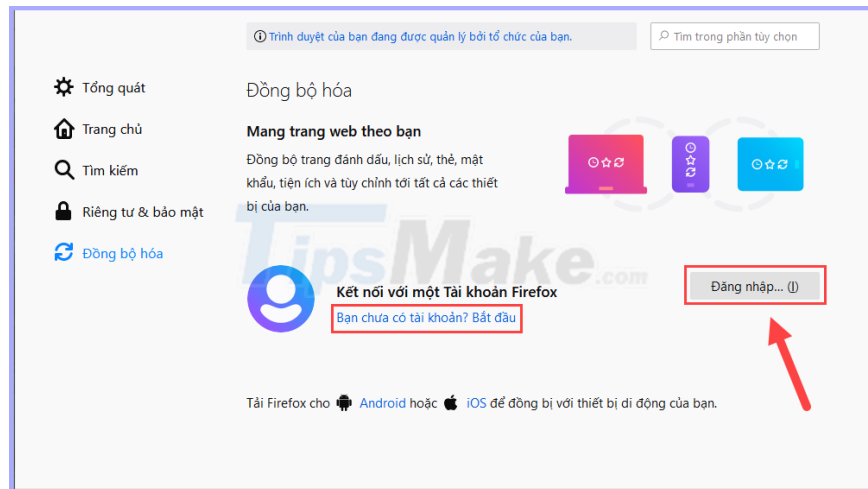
Trình duyệt của bạn đang được quản lý bởi tổ chức của bạn.

Tìm trong phần tùy chọn

Tổng quát

Trang chủ

Tìm kiếm

Riêng tư & bảo mật

Đồng bộ hóa

Đồng bộ hóa

Mang trang web theo bạn

Đồng bộ trang đánh dấu, lịch sử, thẻ, mật khẩu, tiện ích và tùy chỉnh tới tất cả các thiết bị của bạn.

TipsMake.com

Kết nối với một Tài khoản Firefox

Bạn chưa có tài khoản? Bắt đầu

Đăng nhập... (I)

Tải Firefox cho Android hoặc iOS để đồng bị với thiết bị di động của bạn.